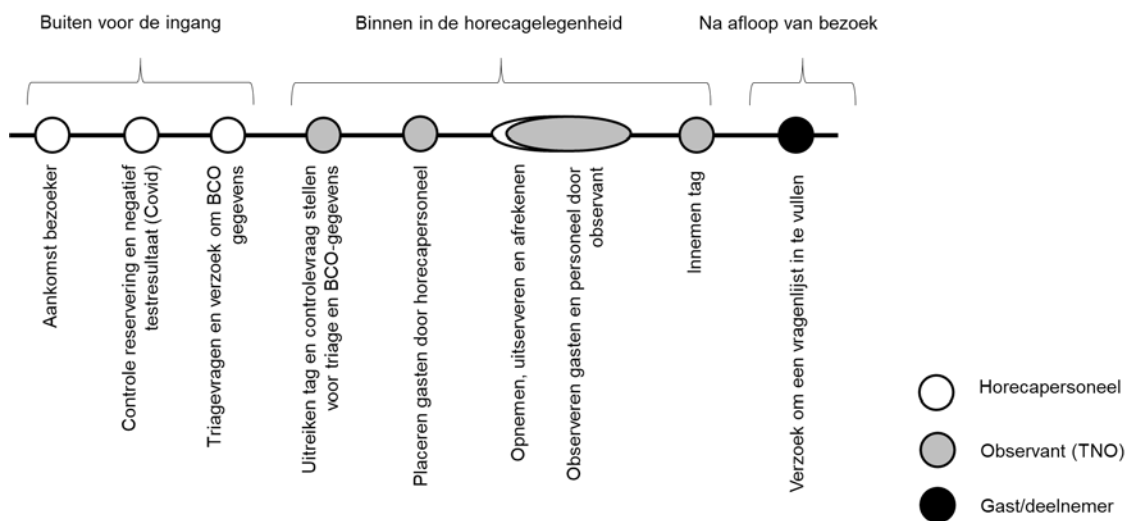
Buiten voor de ingang

Binnen in de horecagelegenheid

Na afloop van bezoek

Aankomst bezoeker

Controle reservering en negatief testresultaat (Covid)

Triagevragen en verzoek om BCO gegevens

Uitreiken tag en controlevraag stellen voor triage en BCO-gegevens

Placeren gasten door horecapersoneel

Opnemen, uitserveren en afrekenen

Observeren gasten en personeel door observant

Innemen tag

Verzoek om een vragenlijst in te vullen

Horecapersoneel

Observant (TNO)

Gast/deelnemer